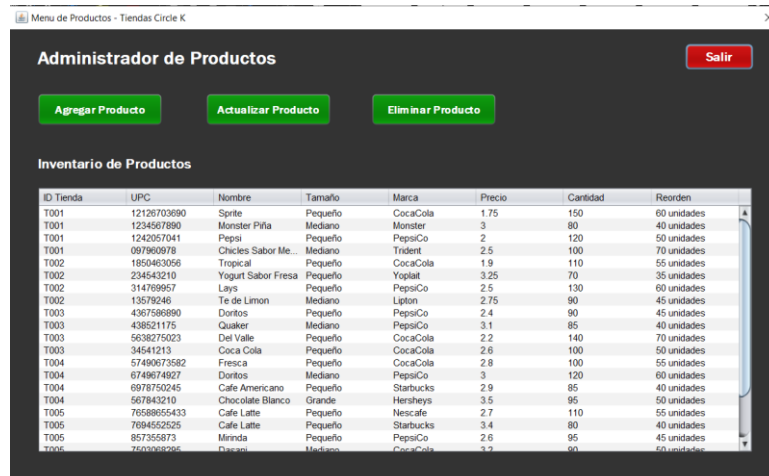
Menu de Productos - Tiendas Circle K

Administrador de Productos

Salir

Agregar Producto

Actualizar Producto

Eliminar Producto

Inventario de Productos

| ID Tienda | UPC | Nombre | Tamaño | Marca | Precio | Cantidad | Reorden |
|---|---|---|---|---|---|---|---|
| T001 | 12126703690 | Sprite | Pequeño | CocaCola | 1.75 | 150 | 60 unidades |
| T001 | 1234567890 | Monster Piña | Mediano | Monster | 3 | 80 | 40 unidades |
| T001 | 1242057041 | Pepsi | Pequeño | PepsiCo | 2 | 120 | 50 unidades |
| T001 | 097960978 | Chicles Sabor Me... | Mediano | Trident | 2.5 | 100 | 70 unidades |
| T002 | 1850463056 | Tropical | Pequeño | CocaCola | 1.9 | 110 | 55 unidades |
| T002 | 234543210 | Yogurt Sabor Fresa | Pequeño | Yoplait | 3.25 | 70 | 35 unidades |
| T002 | 314769957 | Lays | Pequeño | PepsiCo | 2.5 | 130 | 60 unidades |
| T002 | 13579246 | Te de Limon | Mediano | Lipton | 2.75 | 90 | 45 unidades |
| T003 | 4367586890 | Doritos | Pequeño | PepsiCo | 2.4 | 90 | 45 unidades |
| T003 | 438521175 | Quaker | Mediano | PepsiCo | 3.1 | 85 | 40 unidades |
| T003 | 5638275023 | Del Valle | Pequeño | CocaCola | 2.2 | 140 | 70 unidades |
| T003 | 34541213 | Coca Cola | Pequeño | CocaCola | 2.6 | 100 | 50 unidades |
| T004 | 57490673582 | Fresca | Pequeño | CocaCola | 2.8 | 100 | 55 unidades |
| T004 | 6749674927 | Doritos | Mediano | PepsiCo | 3 | 120 | 60 unidades |
| T004 | 6978750245 | Cafe Americano | Pequeño | Starbucks | 2.9 | 85 | 40 unidades |
| T004 | 567843210 | Chocolate Blanco | Grande | Hersheys | 3.5 | 95 | 50 unidades |
| T005 | 76588655433 | Cafe Latte | Pequeño | Nescafe | 2.7 | 110 | 55 unidades |
| T005 | 7694552525 | Cafe Latte | Pequeño | Starbucks | 3.4 | 80 | 40 unidades |
| T005 | 857355873 | Mirinda | Pequeño | PepsiCo | 2.6 | 95 | 45 unidades |
| T005 | 7503068295 | Dasani | Mediano | CocaCola | 3.2 | 90 | 50 unidades |